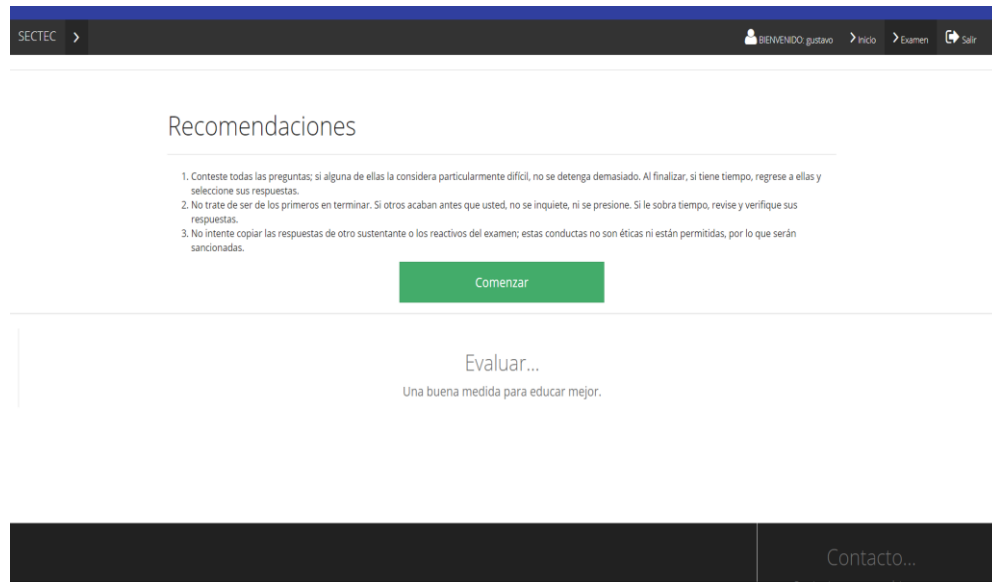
SECTEC

BIENVENIDO: gustavo Inicio Examen Salir

Recomendaciones

1. Conteste todas las preguntas; si alguna de ellas la considera particularmente difícil, no se detenga demasiado. Al finalizar, si tiene tiempo, regrese a ellas y seleccione sus respuestas.
2. No trate de ser de los primeros en terminar. Si otros acaban antes que usted, no se inquiete, ni se presione. Si le sobra tiempo, revise y verifique sus respuestas.
3. No intente copiar las respuestas de otro sustentante o los reactivos del examen; estas conductas no son éticas ni están permitidas, por lo que serán sancionadas.

Comenzar

Evaluar...

Una buena medida para educar mejor.

Contacto...